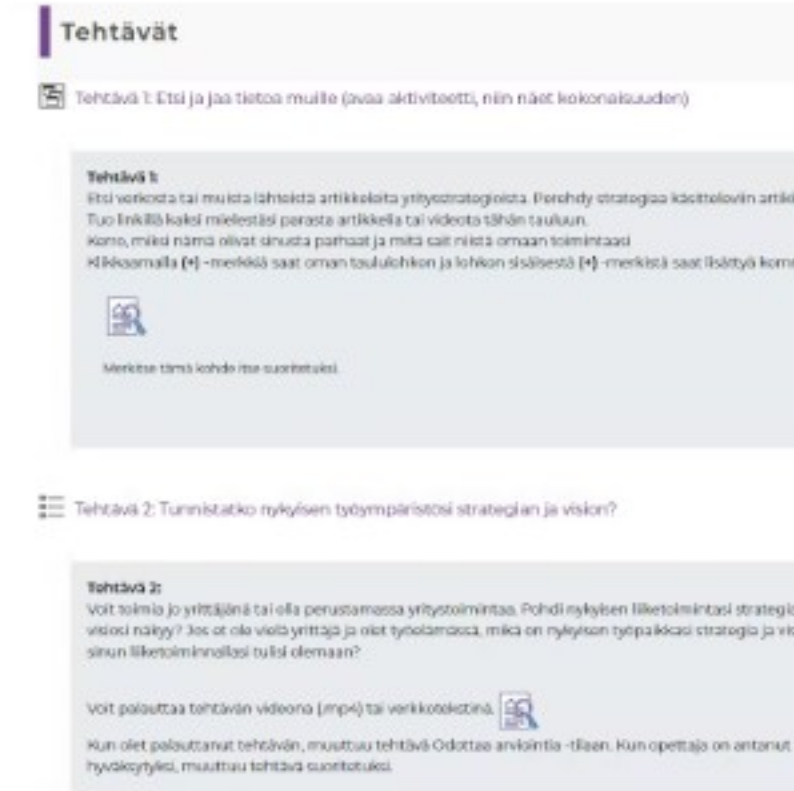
Tehtävät

Tehtävä 1: Etsi ja jaa tietoa muille (avaa aktiviteetti, niin näet kokonaisuuden)

Tehtävä 1:
Etsi verkosta tai muista lähteistä artikkeleita yritysstrategioista. Perehdy strategiaa käsitteleviin artik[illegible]
Tuo linkillä kaksi mielestäsi parasta artikkelia tai videota tähän tauluun.
Kerro, miksi nämä olivat sinusta parhaat ja mitä sait niistä omaan toimintaasi
Klikkaamalla (+) -merkkiä saat oman taululohkon ja lohkon sisäisestä (+) -merkistä saat lisättyä kom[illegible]

Merkitse tämä kohde itse suoritetuksi.

Tehtävä 2: Tunnistatko nykyisen työympäristösi strategian ja vision?

Tehtävä 2:
Voit toimia jo yrittäjänä tai olla perustamassa yritystoimintaa. Pohdi nykyisen liiketoimintasi strategi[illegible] visiosi näkyy? Jos et ole vielä yrittäjä ja olet työelämässä, mikä on nykyisen työpaikkasi strategia ja vi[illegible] sinun liiketoiminnallasi tulisi olemaan?

Voit palauttaa tehtävän videona (mp4) tai verkkotekstinä.

Kun olet palauttanut tehtävän, muuttuu tehtävä Odottaa arviointia -tilaan. Kun opettaja on antanut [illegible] hyväksytyksi, muuttuu tehtävä suoritetuksi.